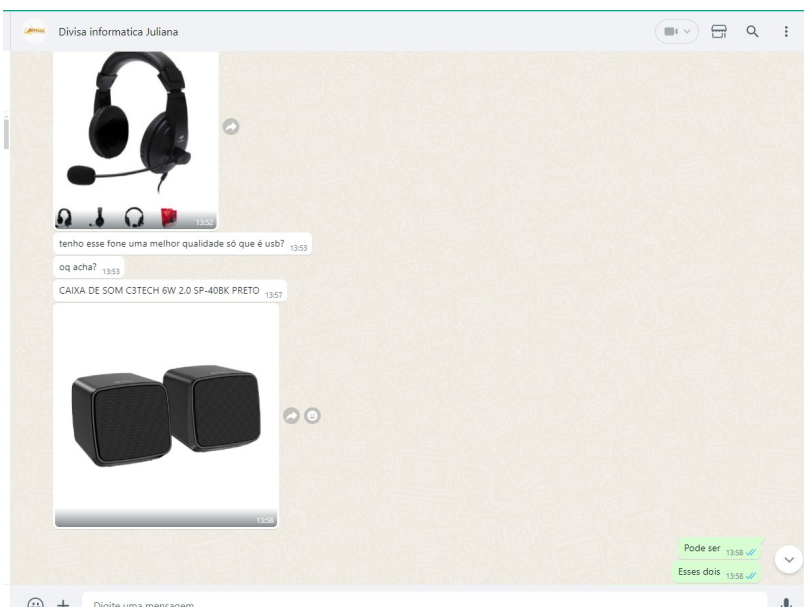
Divisa informatica Juliana

13:52

tenho esse fone uma melhor qualidade só que é usb? 13:53

oq acha? 13:53

CAIXA DE SOM C3TECH 6W 2.0 SP-40BK PRETO 13:57

13:58

Pode ser 13:58

Esses dois 13:58

Digite uma mensagem